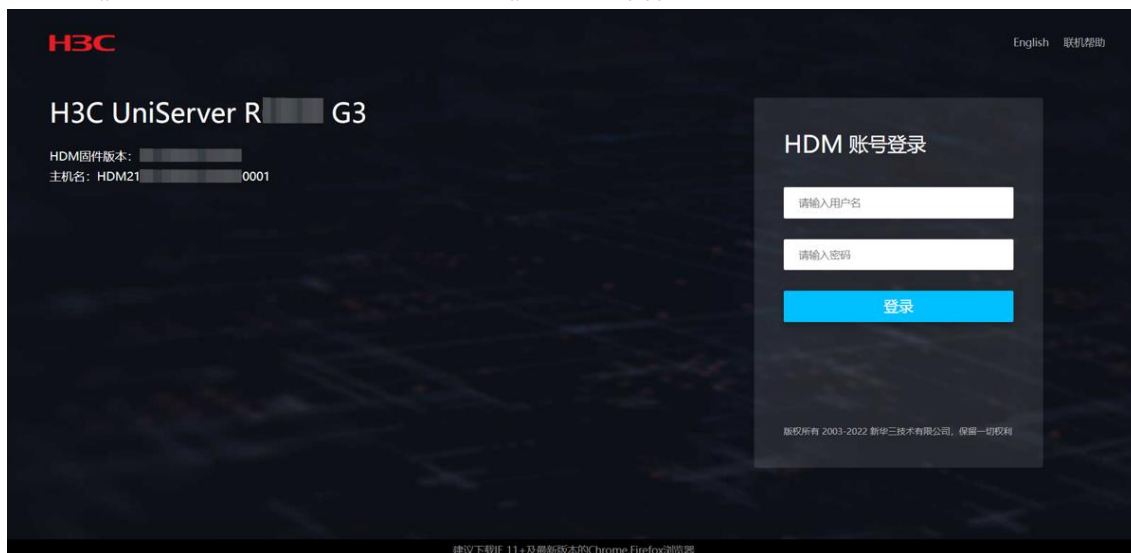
H3C

English 联机帮助

H3C UniServer R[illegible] G3

HDM固件版本: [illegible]
主机名: HDM21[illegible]0001

HDM 账号登录

请输入用户名

请输入密码

登录

版权所有 2003-2022 新华三技术有限公司，保留一切权利

建议下载IE 11+及最新版本的Chrome Firefox浏览器